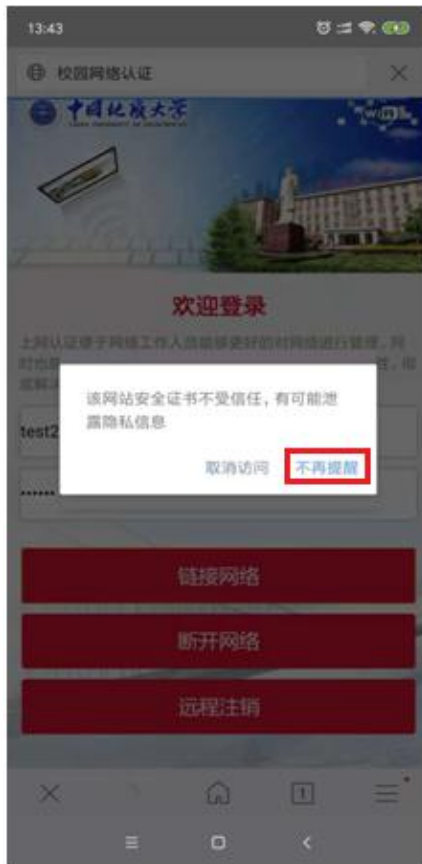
13:43

校园网络认证

中国地质大学

WIFI

欢迎登录

上网认证是于网络工作人员能够更好的对网络进行管理，同时也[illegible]

test2

······

该网站安全证书不受信任，有可能泄露隐私信息

取消访问 不再提醒

链接网络

断开网络

远程注销

1